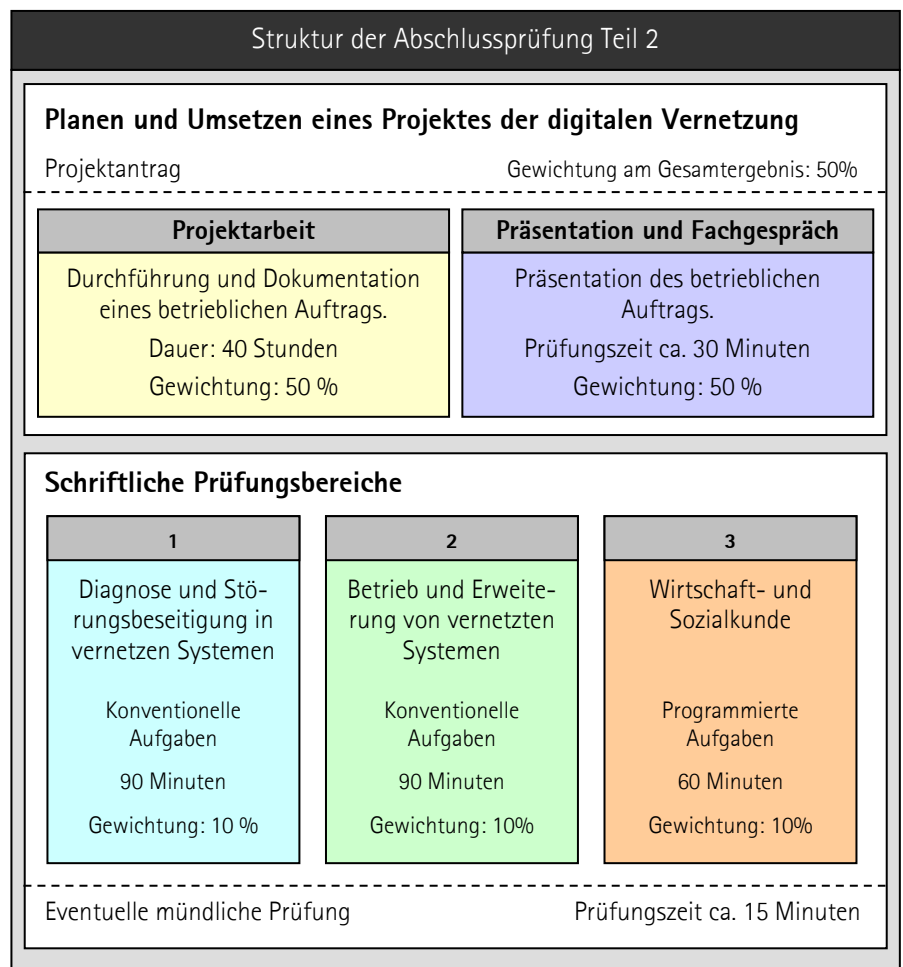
Struktur der Abschlussprüfung Teil 2

**Planen und Umsetzen eines Projektes der digitalen Vernetzung**

Projektantrag

Gewichtung am Gesamtergebnis: 50%

**Projektarbeit**

Durchführung und Dokumentation eines betrieblichen Auftrags.

Dauer: 40 Stunden

Gewichtung: 50 %

**Präsentation und Fachgespräch**

Präsentation des betrieblichen Auftrags.

Prüfungszeit ca. 30 Minuten

Gewichtung: 50 %

**Schriftliche Prüfungsbereiche**

1

Diagnose und Störungsbeseitigung in vernetzen Systemen

Konventionelle Aufgaben

90 Minuten

Gewichtung: 10 %

2

Betrieb und Erweiterung von vernetzten Systemen

Konventionelle Aufgaben

90 Minuten

Gewichtung: 10%

3

Wirtschaft- und Sozialkunde

Programmierte Aufgaben

60 Minuten

Gewichtung: 10%

Eventuelle mündliche Prüfung

Prüfungszeit ca. 15 Minuten